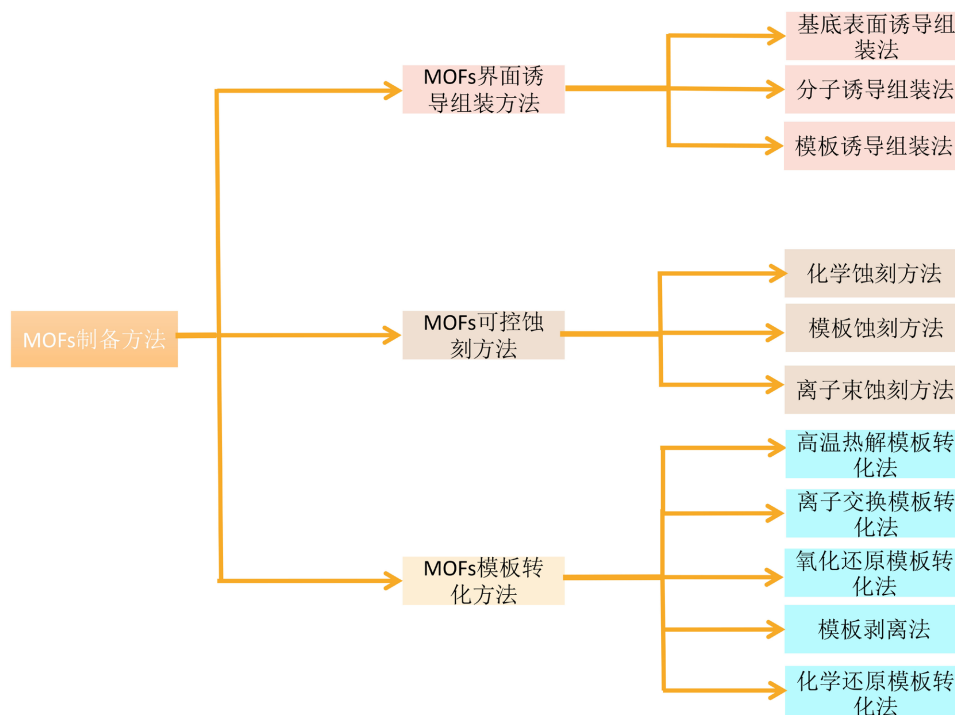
MOFs制备方法

MOFs界面诱导组装方法

基底表面诱导组装法

分子诱导组装法

模板诱导组装法

MOFs可控蚀刻方法

化学蚀刻方法

模板蚀刻方法

离子束蚀刻方法

MOFs模板转化方法

高温热解模板转化法

离子交换模板转化法

氧化还原模板转化法

模板剥离法

化学还原模板转化法